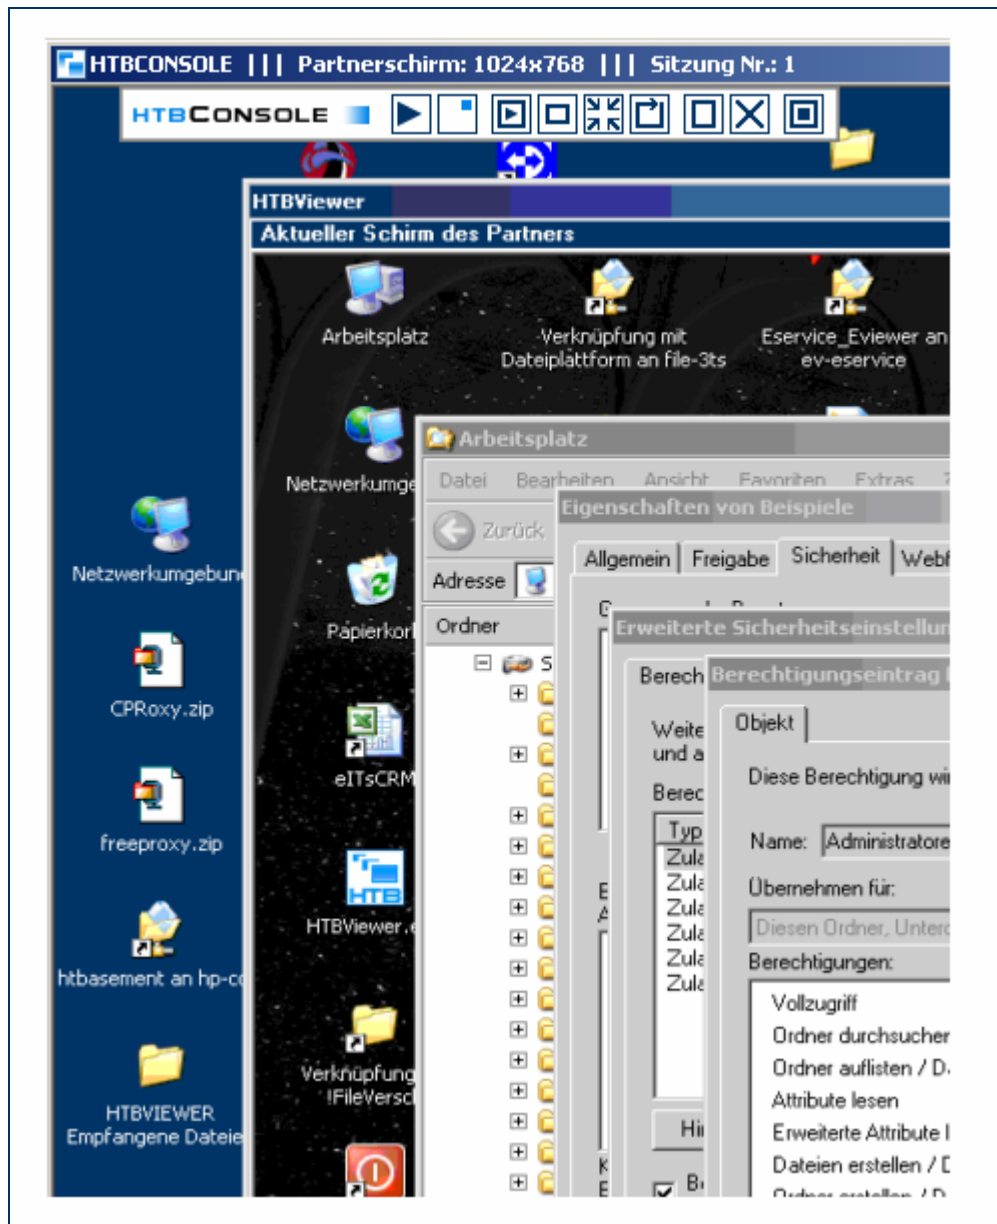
HTBCONSOLE ||| Partnerschirm: 1024x768 ||| Sitzung Nr.: 1

HTBCONSOLE

HTBViewer

Aktueller Schirm des Partners

Arbeitsplatz

Verknüpfung mit Dateiplattform an file-3ts

Eservice_Eviewer an ev-eservice

Netzwerkumge

Arbeitsplatz

Datei Bearbeiten Ansicht Favoriten Extras

Eigenschaften von Beispiele

Zurück

Allgemein Freigabe Sicherheit Webf

Adresse

Ordner

Erweiterte Sicherheitseinstellun

Berech

Berechtigungseintrag

Weite und a

Objekt

Berec

Diese Berechtigung wi

Typ

Zula
Zula
Zula
Zula
Zula
Zula

Name: Administratore

Übernehmen für:

Diesen Ordner, Unterc

Berechtigungen:

Vollzugriff
Ordner durchsucher
Ordner auflisten / D
Attribute lesen
Erweiterte Attribute l
Dateien erstellen / D
Ordner erstellen / D

Hi

Netzwerkumgebun

CPRoxy.zip

freeproxy.zip

htbasement an hp-c

HTBVIEWER Empfangene Dateie

Papierkor

eITsCRM

HTB

HTBViewer.e

Verknüpfung !FileVersc